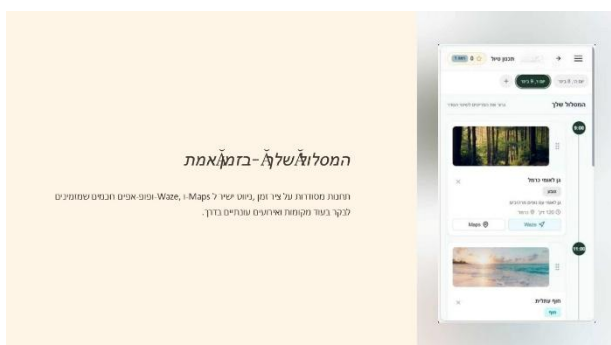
המסלול שלך - בזמן אמת

תחנות מסודרות על ציר זמן, ניווט ישיר ל-Waze ו-Maps ופופ-אפים חכמים שמזמינים לבקר בעוד מקומות ואירועים עוטפים בדרך.

תכנון טיול

יום 1 | יום 2

המסלול שלך

9:00

גן לאומי כרמל

טבע

Maps

Waze

11:00

חוף עתלית

חוף